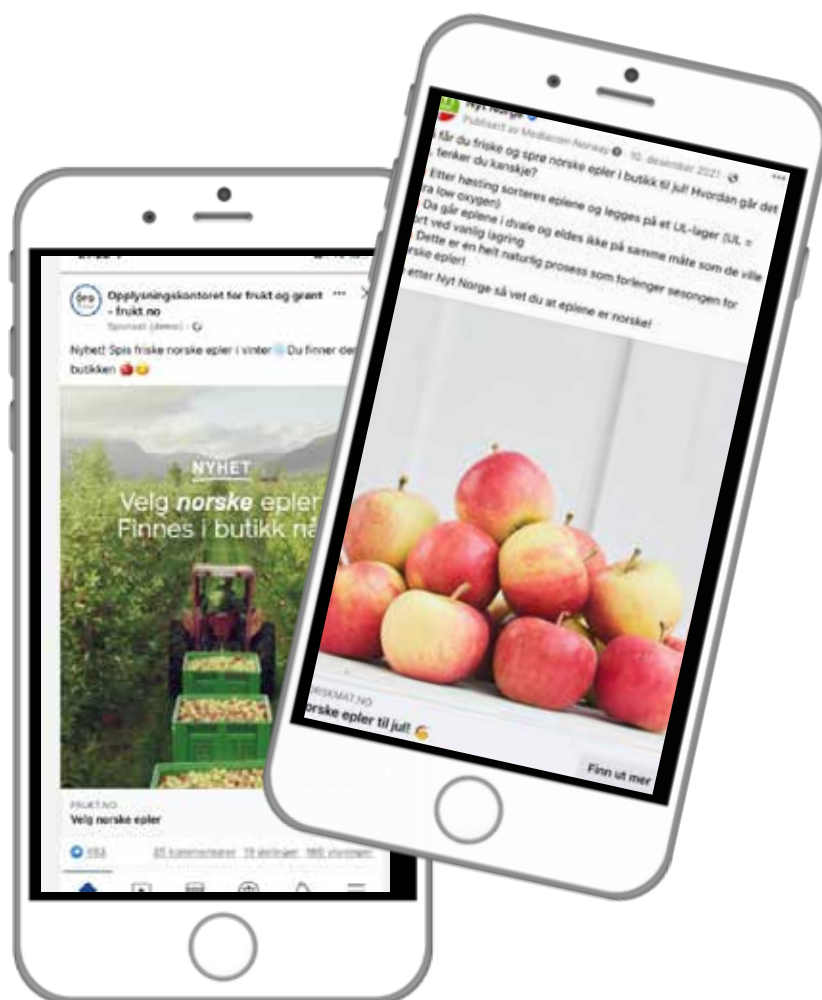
Opplysningskontoret for frukt og grønt - frukt.no
Sponset (demo)

Nyhet! Spis friske norske epler i vinter Du finner de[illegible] butikken

NYHET
Velg norske epler
Finnes i butikk nå

FRUKT.NO
Velg norske epler

85 kommentarer 19 delinger 165 visninger

Nyt Norge
Publisert av Mediacom Norway 10. desember 2021

...får du friske og sprø norske epler i butikk til jul! Hvordan går det ...tenker du kanskje?

Etter høsting sorteres eplene og legges på et UL-lager (UL = ...ra low oxygen)
Da går eplene i dvale og eldes ikke på samme måte som de ville ...ort ved vanlig lagring
Dette er en helt naturlig prosess som forlenger sesongen for ...orske epler!
...etter Nyt Norge så vet du at eplene er norske!

...RSKMAT.NO
...orske epler til jul!

Finn ut mer